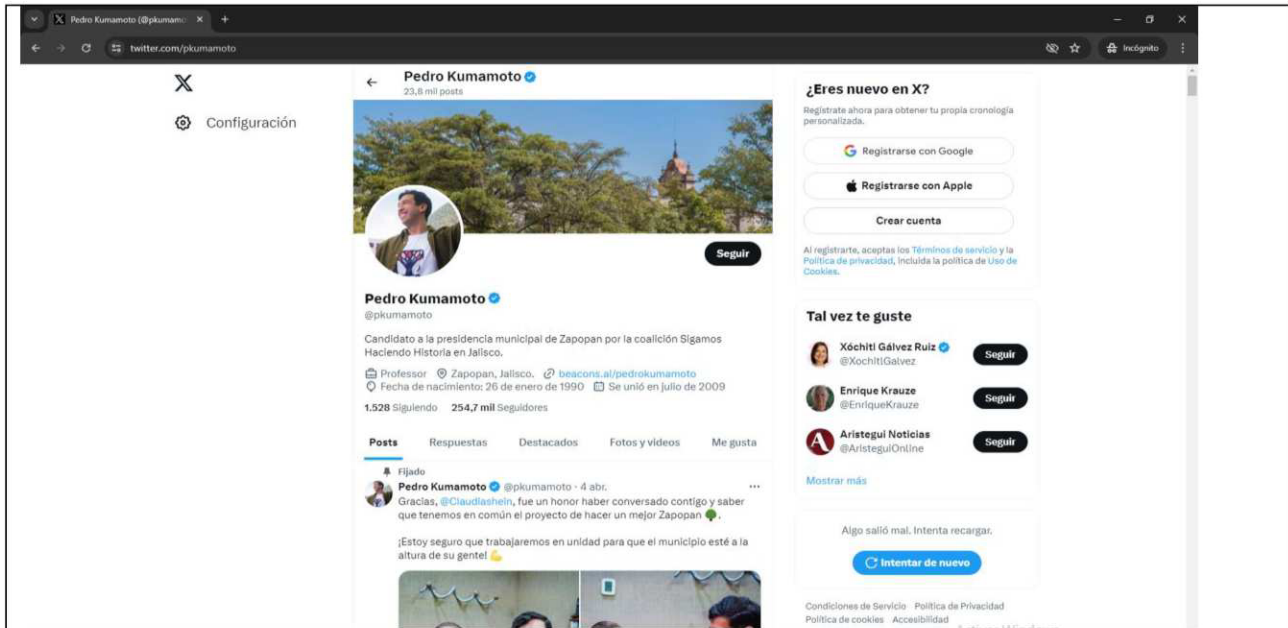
Pedro Kumamoto (@pkumamo ×
twitter.com/pkumamoto
Incógnito

X
Configuración

Pedro Kumamoto
23,8 mil posts

Seguir

Pedro Kumamoto
@pkumamoto

Candidato a la presidencia municipal de Zapopan por la coalición Sigamos Haciendo Historia en Jalisco.

Professor Zapopan, Jalisco. beacons.ai/pedrokumamoto
Fecha de nacimiento: 26 de enero de 1990 Se unió en julio de 2009

1.528 Siguiendo 254,7 mil Seguidores

Posts Respuestas Destacados Fotos y videos Me gusta

Fijado
Pedro Kumamoto @pkumamoto · 4 abr.
Gracias, @Claudiashein, fue un honor haber conversado contigo y saber que tenemos en común el proyecto de hacer un mejor Zapopan.

¡Estoy seguro que trabajaremos en unidad para que el municipio esté a la altura de su gente!

¿Eres nuevo en X?
Regístrate ahora para obtener tu propia cronología personalizada.
Registrarse con Google
Registrarse con Apple
Crear cuenta
Al registrarte, aceptas los Términos de servicio y la Política de privacidad, incluida la política de Uso de Cookies.

Tal vez te guste
Xóchitl Gálvez Ruiz
@XochitlGalvez
Seguir
Enrique Krauze
@EnriqueKrauze
Seguir
Aristegui Noticias
@AristeguiOnline
Seguir
Mostrar más

Algo salió mal. Intenta recargar.
Intentar de nuevo

Condiciones de Servicio Política de Privacidad
Política de cookies Accesibilidad